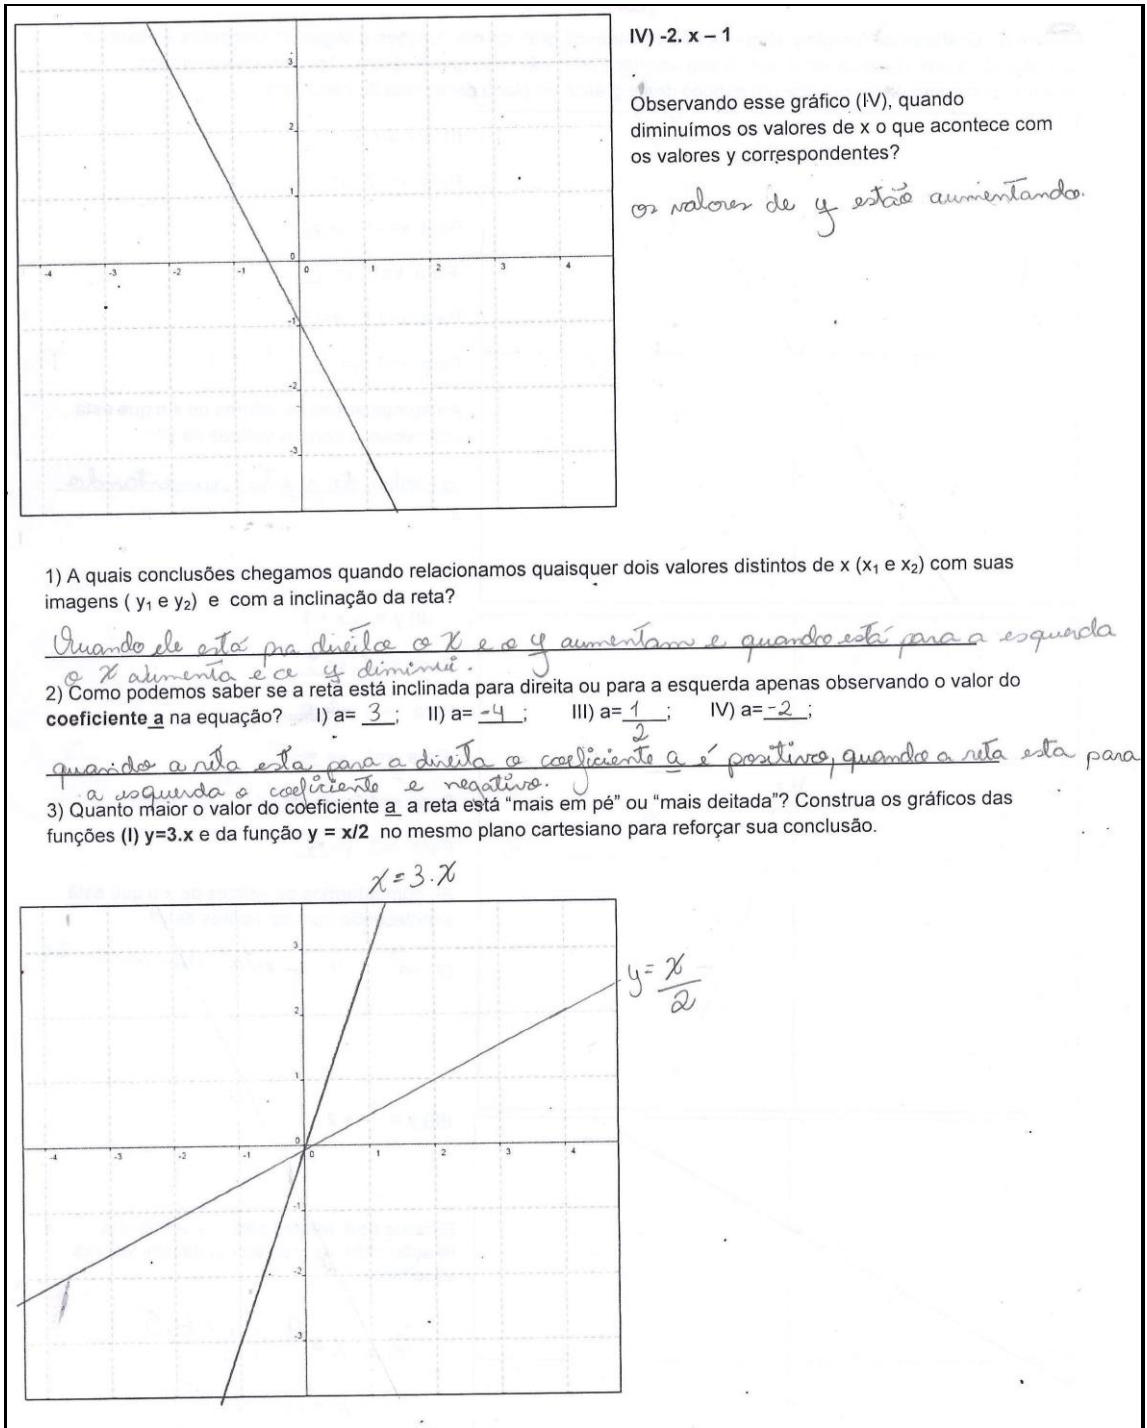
3
2
1
-4 -3 -2 -1 0 1 2 3 4
-1
-2
-3

IV) -2. x – 1

Observando esse gráfico (IV), quando diminuímos os valores de x o que acontece com os valores y correspondentes?

os valores de y estão aumentando.

1) A quais conclusões chegamos quando relacionamos quaisquer dois valores distintos de x ($x_1$ e $x_2$) com suas imagens ( $y_1$ e $y_2$) e com a inclinação da reta?

Quando ele está pra direita o x e o y aumentam e quando está para a esquerda o x aumenta e o y diminui.

2) Como podemos saber se a reta está inclinada para direita ou para a esquerda apenas observando o valor do **coeficiente a** na equação? I) a= 3 ; II) a= -4 ; III) a= $\frac{1}{2}$ ; IV) a= -2 ;

quando a reta esta para a direita o coeficiente a é positivo, quando a reta esta para a esquerda o coeficiente e negativo.

3) Quanto maior o valor do coeficiente a a reta está "mais em pé" ou "mais deitada"? Construa os gráficos das funções **(I) y=3.x** e da função **y = x/2** no mesmo plano cartesiano para reforçar sua conclusão.

x = 3.x

$y = \frac{x}{2}$

3
2
1
-4 -3 -2 -1 0 1 2 3 4
-1
-2
-3